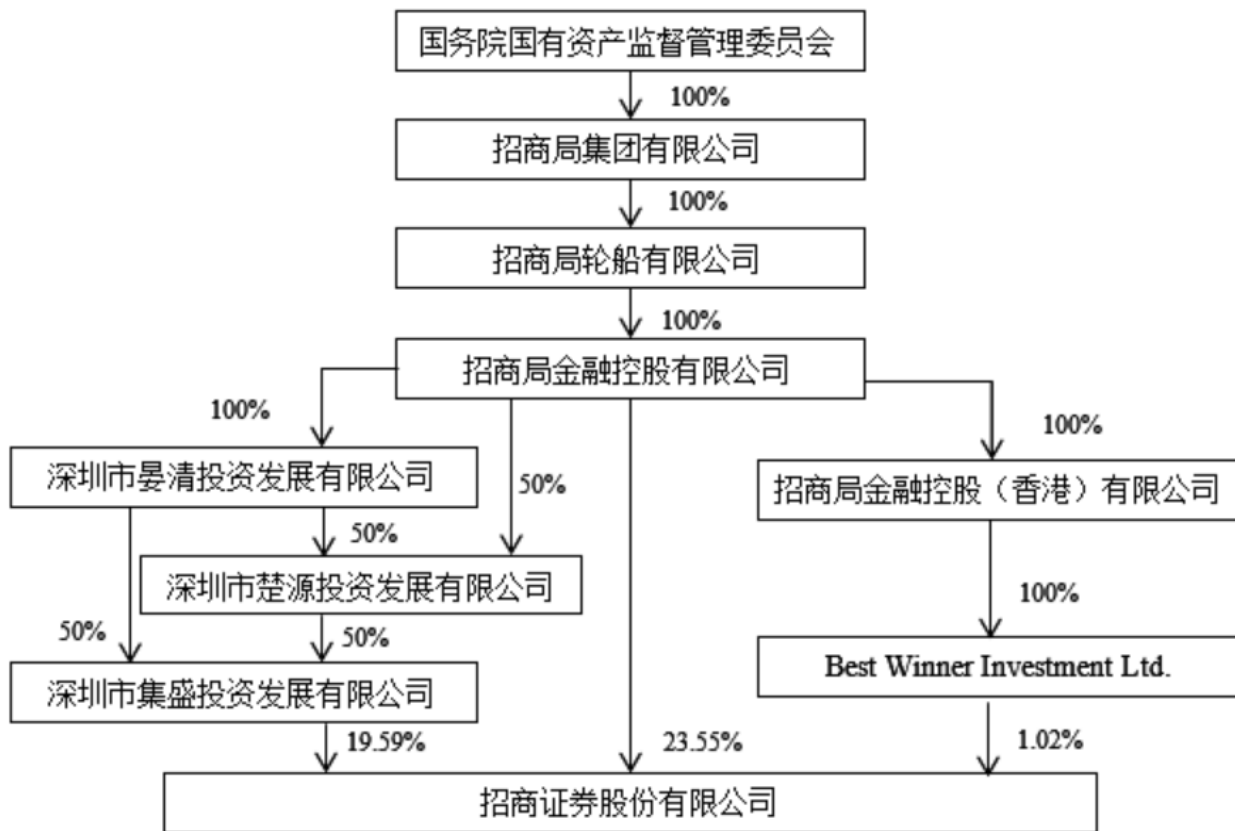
国务院国有资产监督管理委员会

100%

招商局集团有限公司

100%

招商局轮船有限公司

100%

招商局金融控股有限公司

100%

深圳市晏清投资发展有限公司

50%

50%

深圳市楚源投资发展有限公司

50%

50%

深圳市集盛投资发展有限公司

19.59%

23.55%

100%

招商局金融控股（香港）有限公司

100%

Best Winner Investment Ltd.

1.02%

招商证券股份有限公司